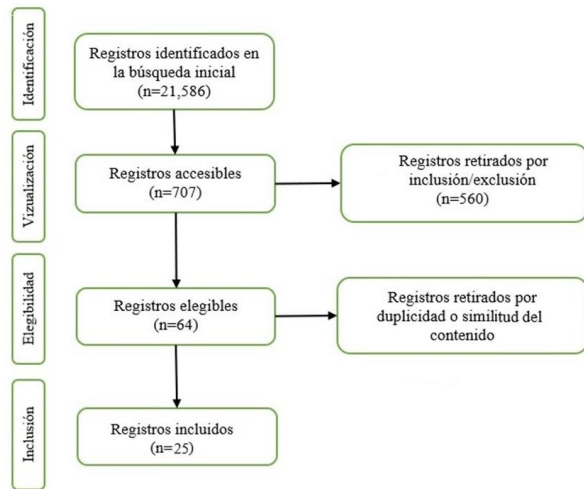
Identificación

Registros identificados en la búsqueda inicial (n=21,586)

Vizualización

Registros accesibles (n=707)

Registros retirados por inclusión/exclusión (n=560)

Elegibilidad

Registros elegibles (n=64)

Registros retirados por duplicidad o similitud del contenido

Inclusión

Registros incluidos (n=25)